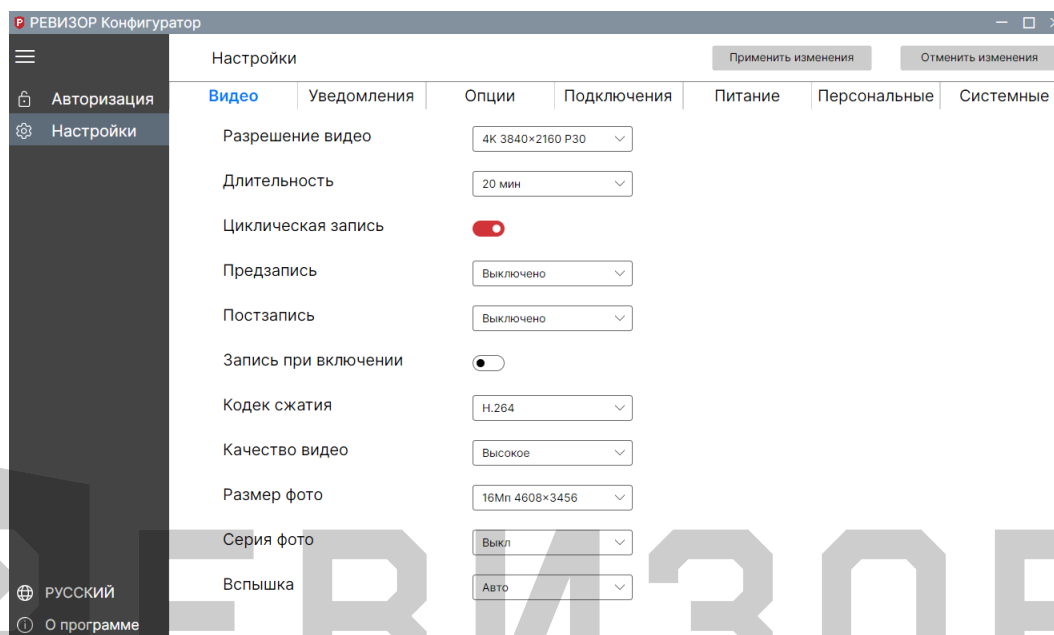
РЕВИЗОР Конфигуратор

Авторизация
Настройки

Настройки
Применить изменения
Отменить изменения

Видео | Уведомления | Опции | Подключения | Питание | Персональные | Системные

Разрешение видео
4K 3840×2160 P30
Длительность
20 мин
Циклическая запись
Предзапись
Выключено
Постзапись
Выключено
Запись при включении
Кодек сжатия
H.264
Качество видео
Высокое
Размер фото
16Мп 4608×3456
Серия фото
Выкл
Вспышка
Авто

РУССКИЙ
О программе

РЕВИЗОР